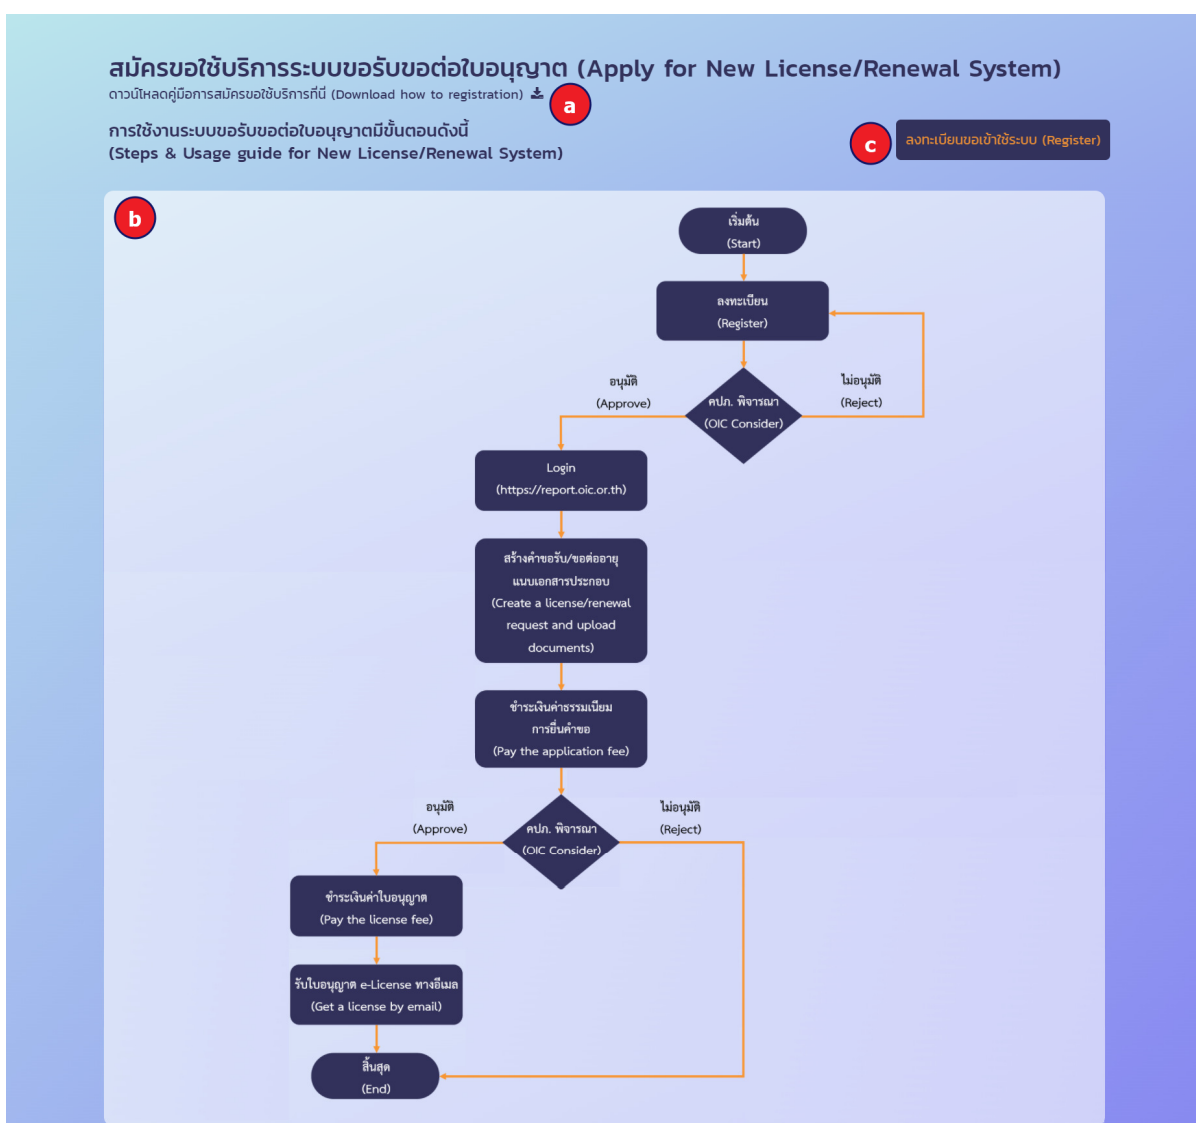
สมัครขอใช้บริการระบบขอรับขอต่อใบอนุญาต (Apply for New License/Renewal System)
ดาวน์โหลดคู่มือการสมัครขอใช้บริการที่นี่ (Download how to registration)

a

การใช้งานระบบขอรับขอต่อใบอนุญาตมีขั้นตอนดังนี้
(Steps & Usage guide for New License/Renewal System)

c

ลงทะเบียนขอเข้าใช้ระบบ (Register)

b

เริ่มต้น
(Start)

ลงทะเบียน
(Register)

อนุมัติ
(Approve)

คปภ. พิจารณา
(OIC Consider)

ไม่อนุมัติ
(Reject)

Login
(https://report.oic.or.th)

สร้างคำขอรับ/ขอต่ออายุ
แนบเอกสารประกอบ
(Create a license/renewal request and upload documents)

ชำระเงินค่าธรรมเนียม
การยื่นคำขอ
(Pay the application fee)

อนุมัติ
(Approve)

คปภ. พิจารณา
(OIC Consider)

ไม่อนุมัติ
(Reject)

ชำระเงินค่าใบอนุญาต
(Pay the license fee)

รับใบอนุญาต e-License ทางอีเมล
(Get a license by email)

สิ้นสุด
(End)